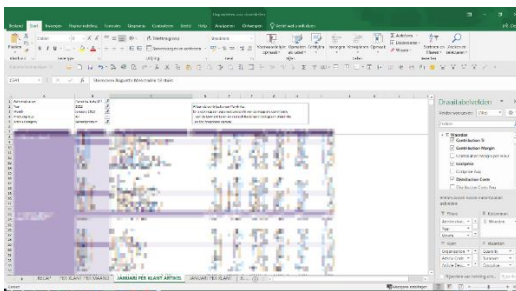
Bestand Start Invoegen Pagina-indeling Formules Gegevens Controleren Beeld Help Analyseren Ontwerpen Vertel wat u wilt doen

Plakken

Klembord Lettertype Uitlijning Getal Stijlen Cellen Bewerken

Draaitabelvelden

Contribution %
Contribution Margin
Cost price
Distribution Costs

Filters Kolommen
Rijen Waarden

JANUARI PER KLANT ARTIKEL JANUARI PER KLANT

Gereed